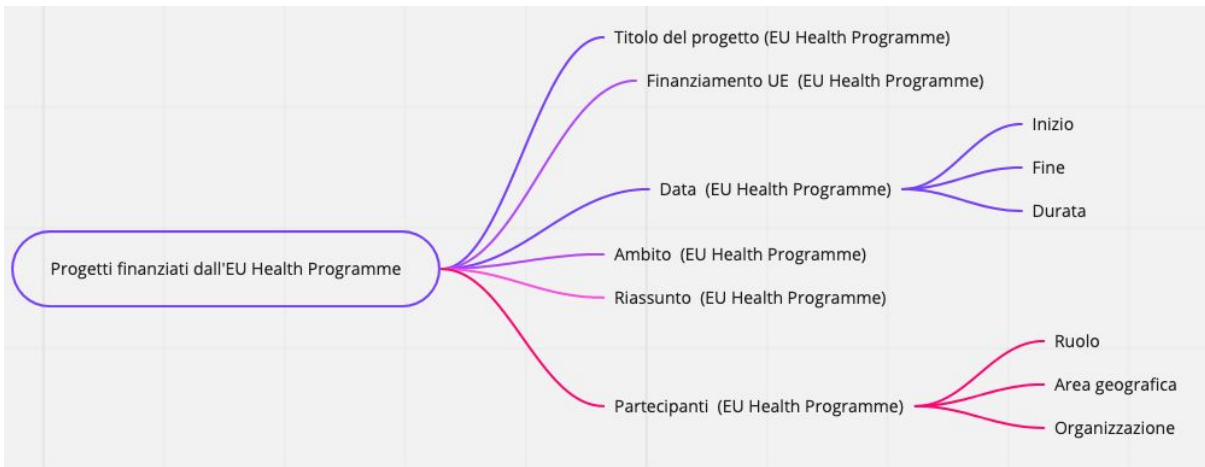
Progetti finanziati dall'EU Health Programme

Titolo del progetto (EU Health Programme)

Finanziamento UE (EU Health Programme)

Data (EU Health Programme)

Inizio

Fine

Durata

Ambito (EU Health Programme)

Riassunto (EU Health Programme)

Partecipanti (EU Health Programme)

Ruolo

Area geografica

Organizzazione